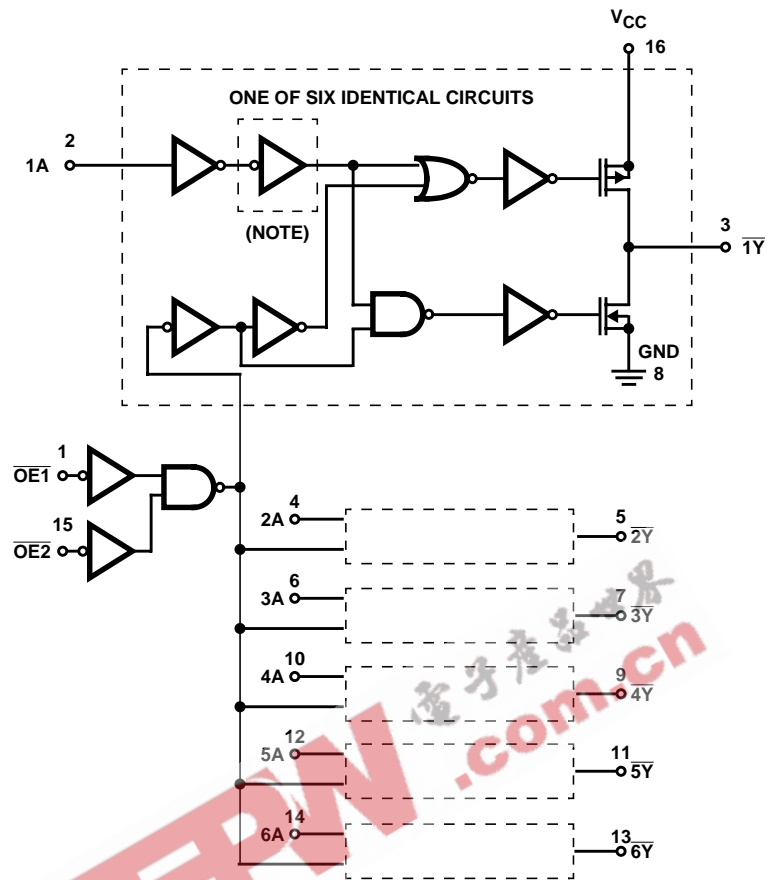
$V_{CC}$
16

ONE OF SIX IDENTICAL CIRCUITS

2
1A

(NOTE)

3
$\overline{1Y}$

GND
8

1
$\overline{OE1}$

15
$\overline{OE2}$

4
2A

5
$\overline{2Y}$

6
3A

7
$\overline{3Y}$

10
4A

9
$\overline{4Y}$

12
5A

11
$\overline{5Y}$

14
6A

13
$\overline{6Y}$

电子产品世界
EEPW .com.cn